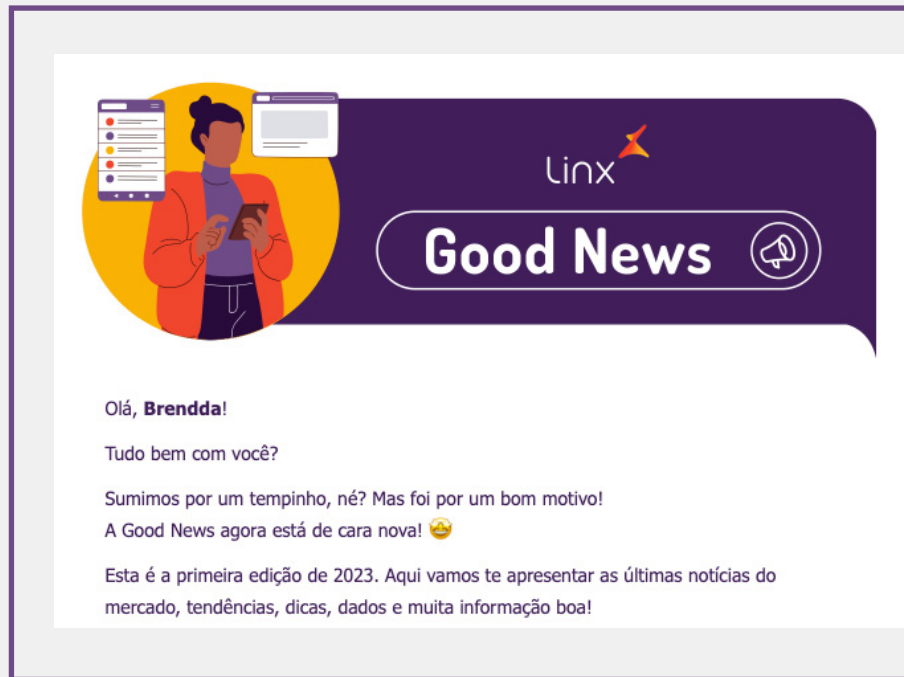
linx

Good News

Olá, **Brendda**!

Tudo bem com você?

Sumimos por um tempinho, né? Mas foi por um bom motivo!
A Good News agora está de cara nova! 🤩

Esta é a primeira edição de 2023. Aqui vamos te apresentar as últimas notícias do mercado, tendências, dicas, dados e muita informação boa!